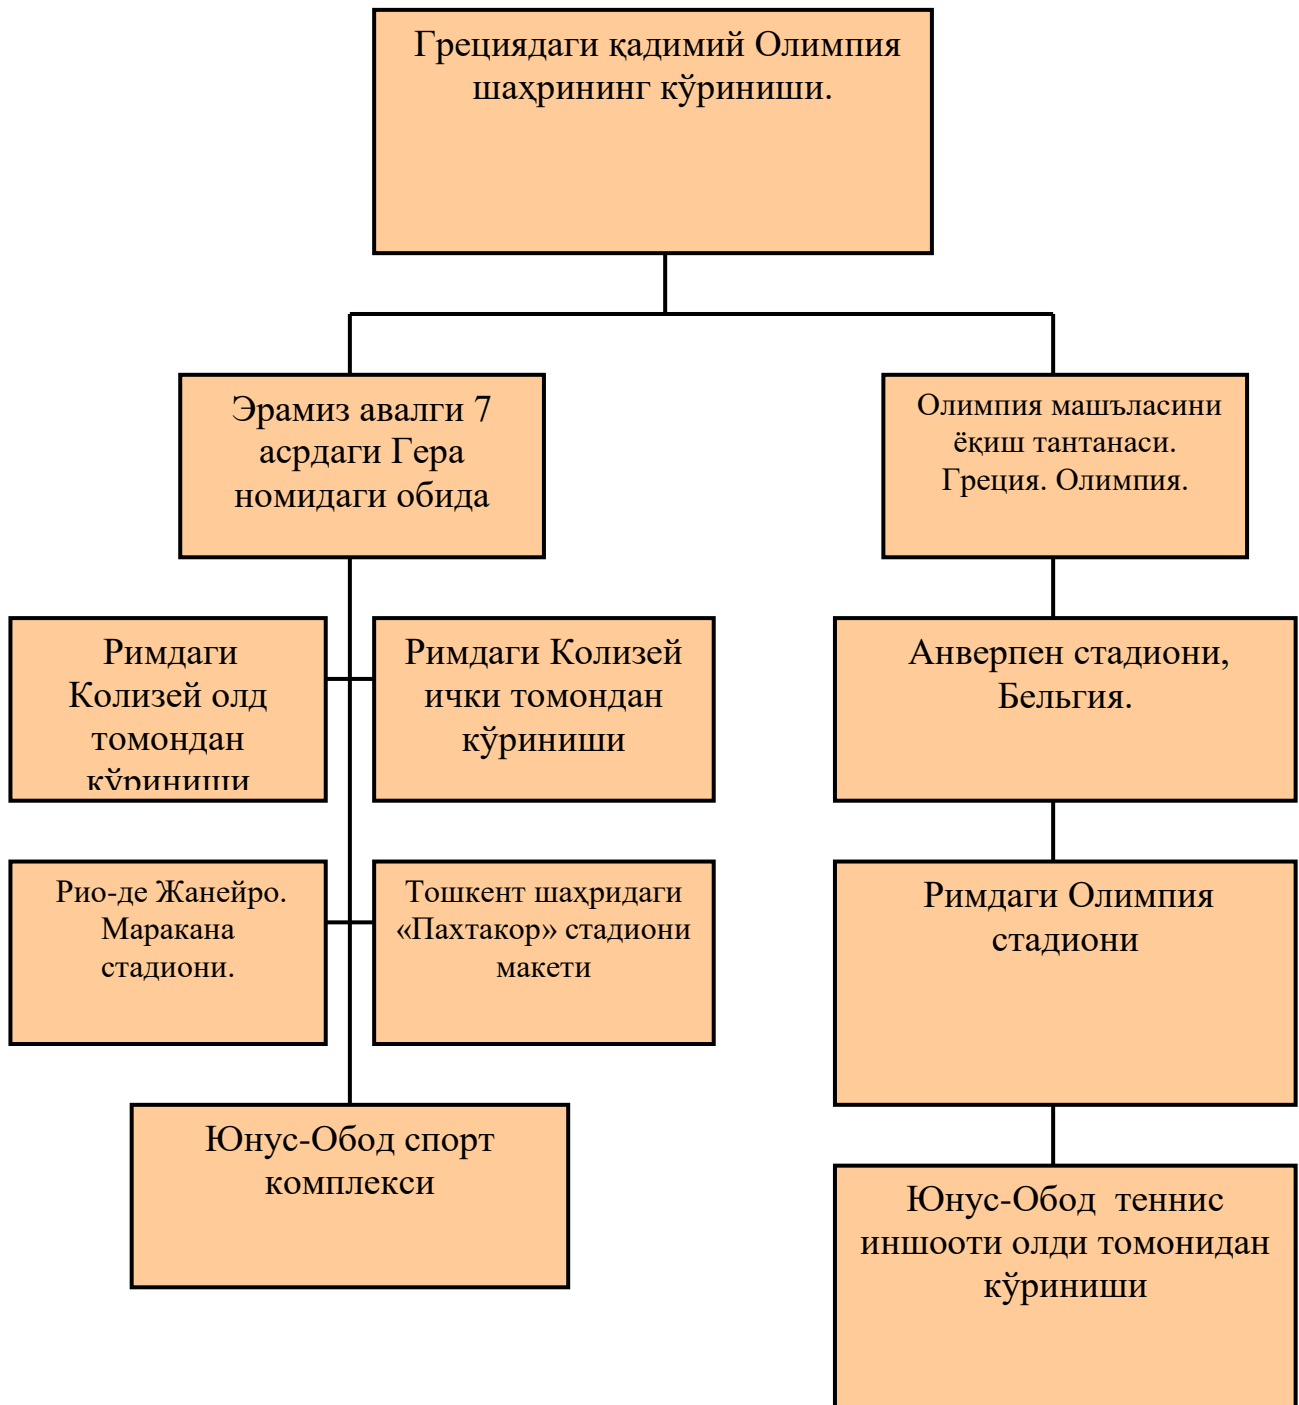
Грециядаги қадимий Олимпия шаҳрининг кўриниши.

Эрамиз авалги 7 асрдаги Гера номидаги обида

Олимпия машъласини ёқиш тантанаси. Греция. Олимпия.

Римдаги Колизей олд томондан кўриниши

Римдаги Колизей ички томондан кўриниши

Анверпен стадиони, Бельгия.

Рио-де Жанейро. Маракана стадиони.

Тошкент шаҳридаги «Пахтакор» стадиони макети

Римдаги Олимпия стадиони

Юнус-Обод спорт комплекси

Юнус-Обод теннис иншооти олди томонидан кўриниши